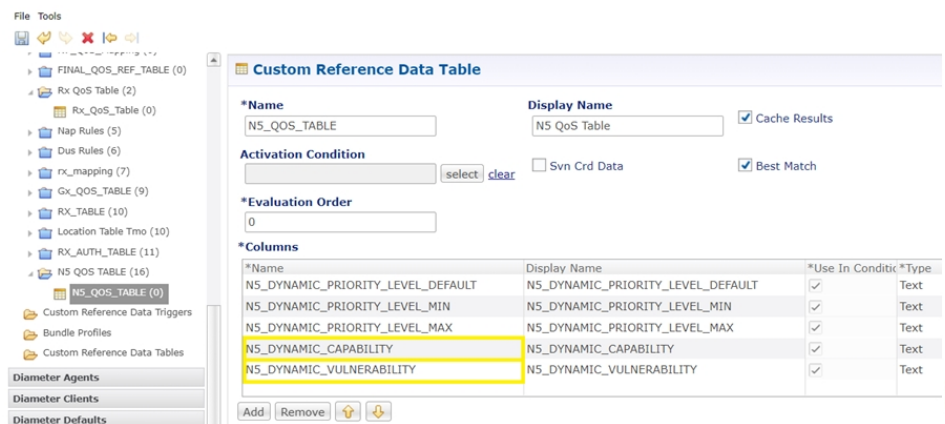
File Tools

FINAL_QOS_REF_TABLE (0)
Rx QoS Table (2)
Rx_QoS_Table (0)
Nap Rules (5)
Dus Rules (6)
rx_mapping (7)
Gx_QOS_TABLE (9)
RX_TABLE (10)
Location Table Tmo (10)
RX_AUTH_TABLE (11)
N5 QOS TABLE (16)
N5_QOS_TABLE (0)
Custom Reference Data Triggers
Bundle Profiles
Custom Reference Data Tables
Diameter Agents
Diameter Clients
Diameter Defaults

Custom Reference Data Table

*Name
N5_QOS_TABLE

Display Name
N5 QoS Table

Cache Results

Activation Condition
select clear

Svn Crd Data

Best Match

*Evaluation Order
0

*Columns

| *Name | Display Name | *Use In Conditic | *Type |
|---|---|---|---|
| N5_DYNAMIC_PRIORITY_LEVEL_DEFAULT | N5_DYNAMIC_PRIORITY_LEVEL_DEFAULT | ✓ | Text |
| N5_DYNAMIC_PRIORITY_LEVEL_MIN | N5_DYNAMIC_PRIORITY_LEVEL_MIN | ✓ | Text |
| N5_DYNAMIC_PRIORITY_LEVEL_MAX | N5_DYNAMIC_PRIORITY_LEVEL_MAX | ✓ | Text |
| N5_DYNAMIC_CAPABILITY | N5_DYNAMIC_CAPABILITY | ✓ | Text |
| N5_DYNAMIC_VULNERABILITY | N5_DYNAMIC_VULNERABILITY | ✓ | Text |

Add Remove